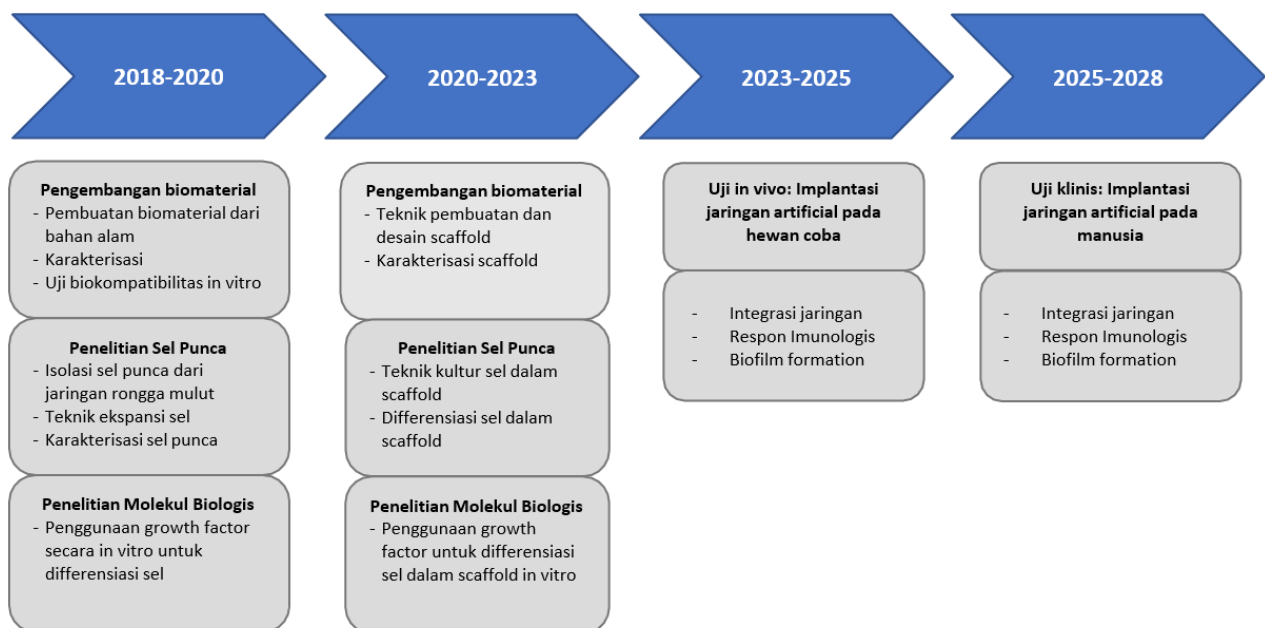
2018-2020

Pengembangan biomaterial
- Pembuatan biomaterial dari bahan alam
- Karakterisasi
- Uji biokompatibilitas in vitro

Penelitian Sel Punca
- Isolasi sel punca dari jaringan rongga mulut
- Teknik ekspansi sel
- Karakterisasi sel punca

Penelitian Molekul Biologis
- Penggunaan growth factor secara in vitro untuk differensiasi sel

2020-2023

Pengembangan biomaterial
- Teknik pembuatan dan desain scaffold
- Karakterisasi scaffold

Penelitian Sel Punca
- Teknik kultur sel dalam scaffold
- Differensiasi sel dalam scaffold

Penelitian Molekul Biologis
- Penggunaan growth factor untuk differensiasi sel dalam scaffold in vitro

2023-2025

Uji in vivo: Implantasi jaringan artificial pada hewan coba

- Integrasi jaringan
- Respon Imunologis
- Biofilm formation

2025-2028

Uji klinis: Implantasi jaringan artificial pada manusia

- Integrasi jaringan
- Respon Imunologis
- Biofilm formation